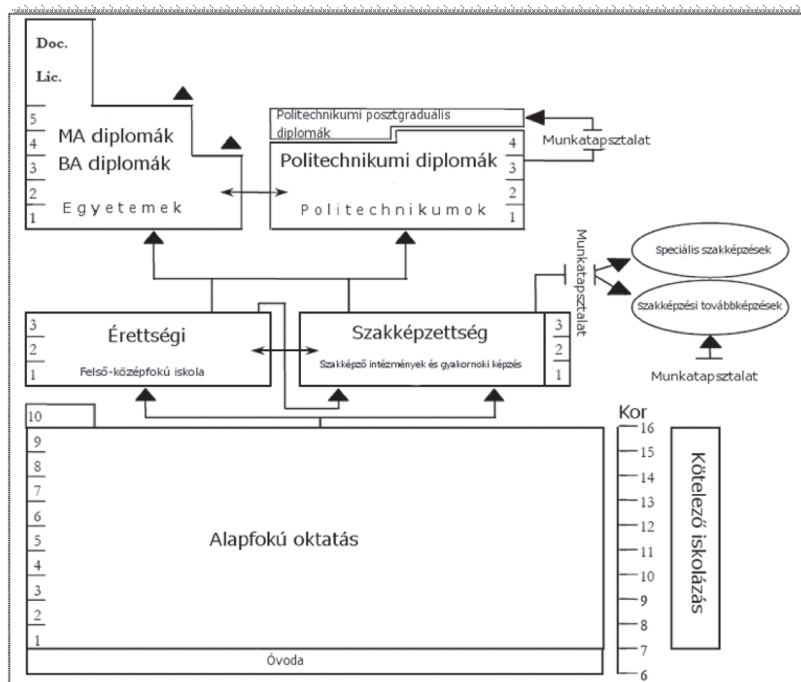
Doc.

Lic.

5
4
3
2
1

MA diplomák
BA diplomák

Egyetemek

Politechnikumi posztgraduális diplomák

Politechnikumi diplomák

Politechnikumok

4
3
2
1

Munkatapsztalat

Munkatapsztalat

Speciális szakképzések

Szakképzési továbbképzések

Munkatapsztalat

3
2
1

Érettségi

Felső-középfokú iskola

Szakképzettség

Szakképző intézmények és gyakornoki képzés

3
2
1

10
9
8
7
6
5
4
3
2
1

Alapfokú oktatás

Kor
16
15
14
13
12
11
10
9
8
7
6

Kötelező iskolázás

Óvoda